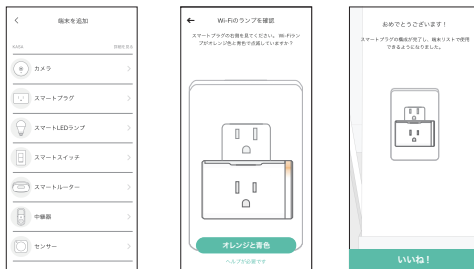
端末を追加

KASA 詳細を見る

カメラ

スマートプラグ

スマートLEDランプ

スマートスイッチ

スマートルーター

中継器

センサー

Wi-Fiのランプを確認

スマートプラグの右側を見てください。Wi-Fiランプがオレンジ色と青色で点滅していますか？

オレンジと青色

ヘルプが必要です

おめでとうございます！

スマートプラグの準備が完了し、端末リストで使用できるようになりました。

いいね！